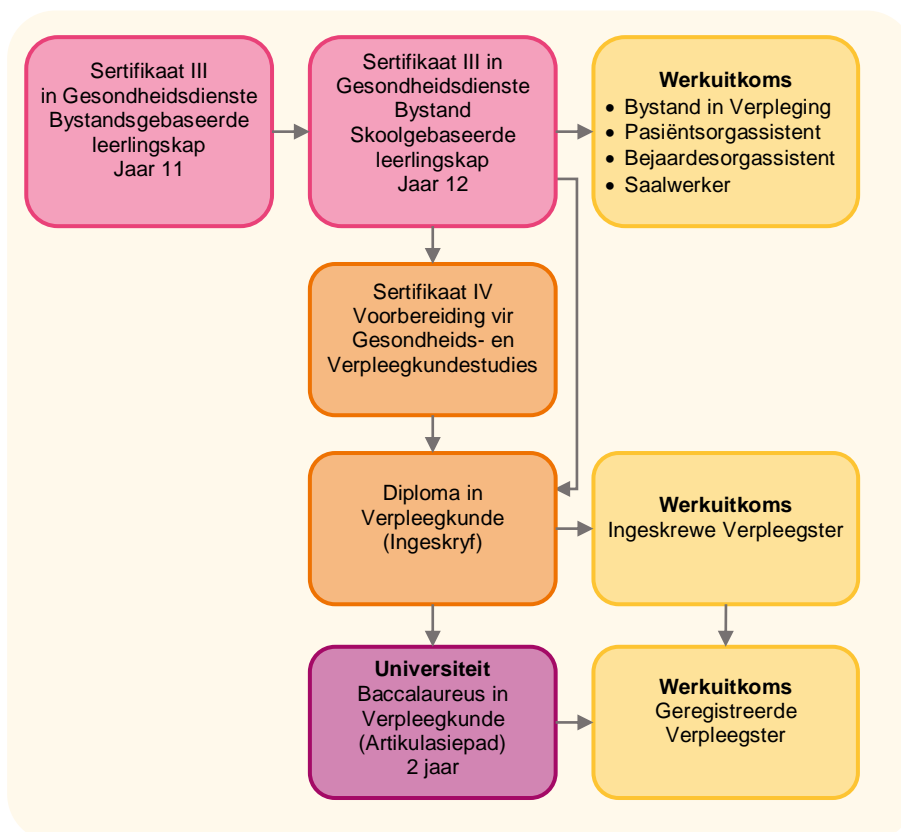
Sertifikaat III in Gesondheidsdienste Bystandsgebaseerde leerlingskap Jaar 11

Sertifikaat III in Gesondheidsdienste Bystand Skoolgebaseerde leerlingskap Jaar 12

**Werkuitkoms**
- Bystand in Verpleging
- Pasiëntsorgassistent
- Bejaardesorgassistent
- Saalwerker

Sertifikaat IV Voorbereiding vir Gesondheids- en Verpleegkundestudies

Diploma in Verpleegkunde (Ingeskryf)

**Werkuitkoms**
Ingeskrewe Verpleegster

**Universiteit**
Baccalaureus in Verpleegkunde (Artikulasiepad) 2 jaar

**Werkuitkoms**
Geregistreerde Verpleegster